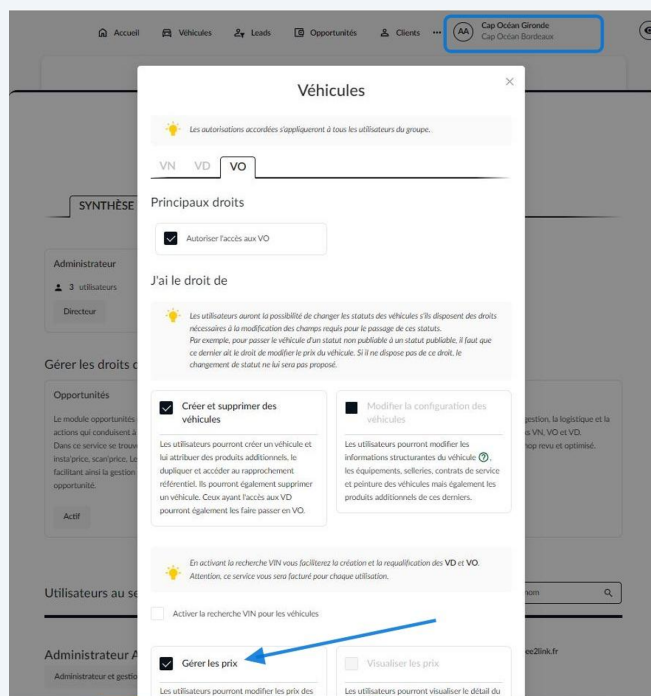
Accueil Véhicules Leads Opportunités Clients ··· AA Cap Océan Gironde Cap Océan Bordeaux

Véhicules

×

Les autorisations accordées s'appliqueront à tous les utilisateurs du groupe.

VN VD VO

Principaux droits

Autoriser l'accès aux VO

J'ai le droit de

Les utilisateurs auront la possibilité de changer les statuts des véhicules s'ils disposent des droits nécessaires à la modification des champs requis pour le passage de ces statuts. Par exemple, pour passer le véhicule d'un statut non publiable à un statut publiable, il faut que ce dernier ait le droit de modifier le prix du véhicule. Si il ne dispose pas de ce droit, le changement de statut ne lui sera pas proposé.

Créer et supprimer des véhicules

Les utilisateurs pourront créer un véhicule et lui attribuer des produits additionnels, le dupliquer et accéder au rapprochement référentiel. Ils pourront également supprimer un véhicule. Ceux ayant l'accès aux VD pourront également les faire passer en VO.

Modifier la configuration des véhicules

Les utilisateurs pourront modifier les informations structurantes du véhicule ?, les équipements, selleries, contrats de service et peinture des véhicules mais également les produits additionnels de ces derniers.

En activant la recherche VIN vous faciliterez la création et la requalification des VD et VO. Attention, ce service vous sera facturé pour chaque utilisation.

Activer la recherche VIN pour les véhicules

Gérer les prix

Les utilisateurs pourront modifier les prix des

Visualiser les prix

Les utilisateurs pourront visualiser le détail du

SYNTHÈSE

Administrateur

3 utilisateurs

Directeur

Gérer les droits c

Opportunités

Le module opportunités actions qui conduisent à Dans ce service se trouv insta'price, scan'price. Le facilitant ainsi la gestion opportunité.

Actif

gestion, la logistique et la s VN, VO et VD. nop revu et optimisé.

Utilisateurs au se

nom

Administrateur A

Administrateur et gestio

ee2link.fr